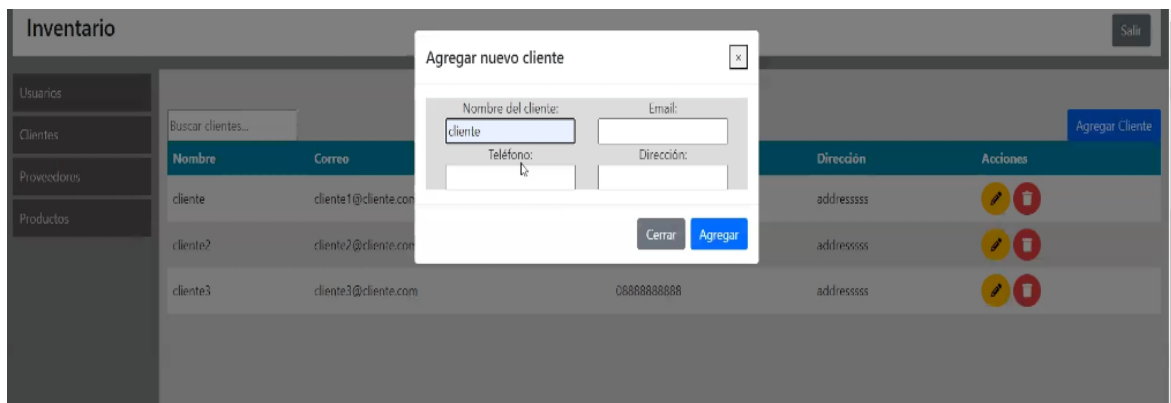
Inventario

Salir

Usuarios
Clientes
Proveedores
Productos

Buscar clientes...

Agregar Cliente

| Nombre | Correo | | Dirección | Acciones |
|---|---|---|---|---|
| cliente | cliente1@cliente.com | | addressss | |
| cliente2 | cliente2@cliente.com | | addressss | |
| cliente3 | cliente3@cliente.com | 08888888888 | addressss | |

Agregar nuevo cliente

×

Nombre del cliente:
cliente

Email:

Teléfono:

Dirección:

Cerrar
Agregar